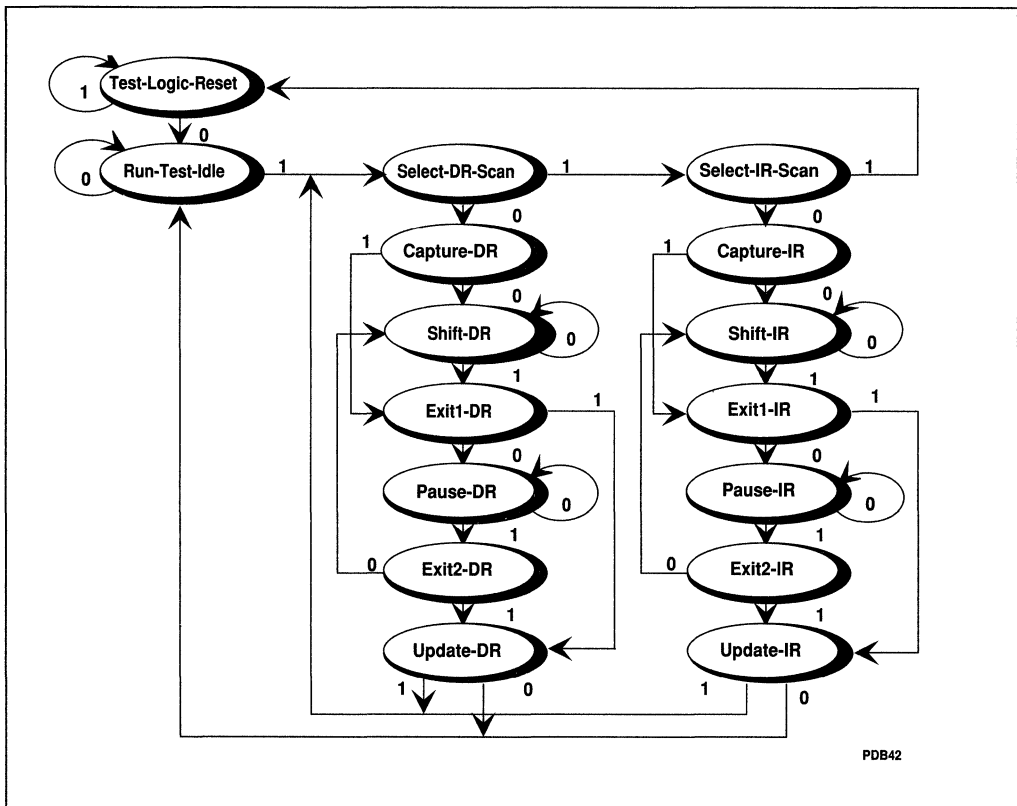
1 Test-Logic-Reset
0
0 Run-Test-Idle 1 Select-DR-Scan 1 Select-IR-Scan 1
0 0
1 Capture-DR 1 Capture-IR
0 0
Shift-DR 0 Shift-IR 0
1 1
Exit1-DR 1 Exit1-IR 1
0 0
Pause-DR 0 Pause-IR 0
1 1
0 Exit2-DR 0 Exit2-IR
1 1
Update-DR Update-IR
1 0 1
0
PDB42